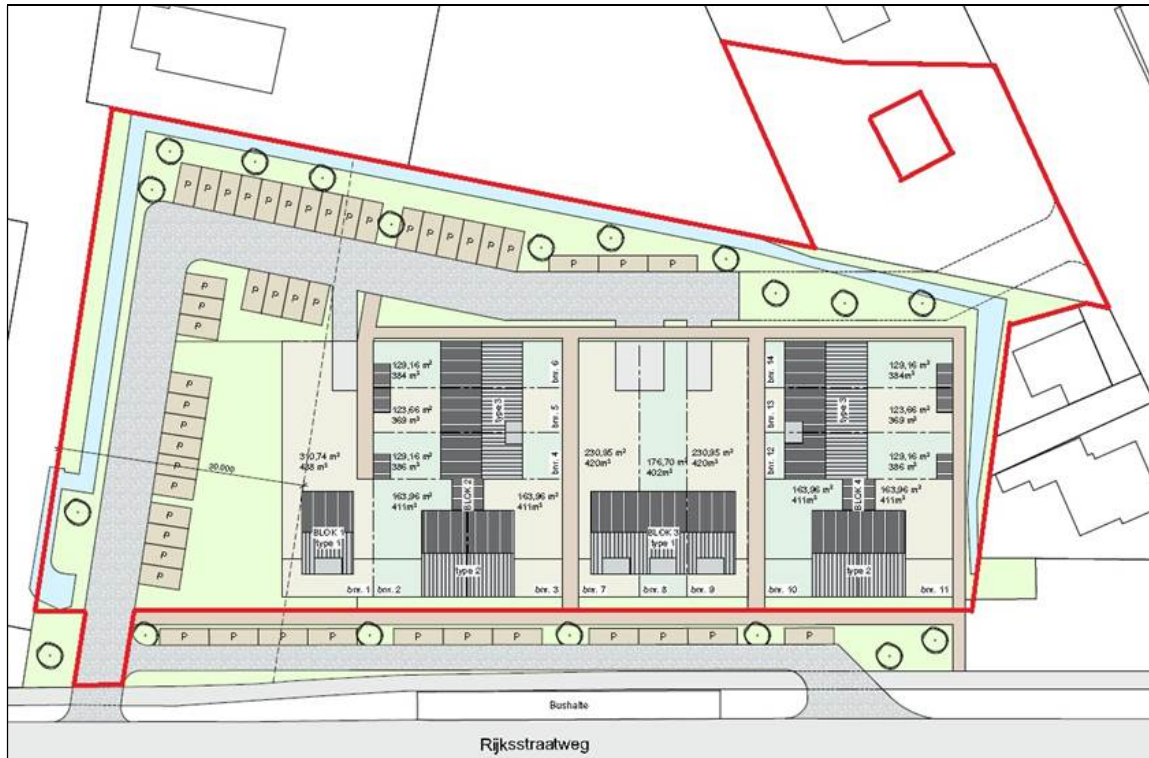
P P P P P P P P P P
P P P P P P
P P P
P P P P
P P P
P P P P P P P P P
20,000
129,16 m²
384 m²
123,66 m²
369 m²
129,16 m²
386 m²
bnr. 6
bnr. 5
bnr. 4
type 3
310,74 m²
438 m²
163,96 m²
411m²
163,96 m²
411m²
BLOK 2
BLOK 1
type 1
type 2
bnr. 1
bnr. 2
bnr. 3
230,95 m²
420m²
176,70 m²
402m²
230,95 m²
420m²
BLOK 3
type 1
bnr. 7
bnr. 8
bnr. 9
bnr. 14
bnr. 13
bnr. 12
type 3
129,16 m²
384m²
123,66 m²
369 m²
129,16 m²
386 m²
163,96 m²
411m²
163,96 m²
411m²
BLOK 4
type 2
bnr. 10
bnr. 11
P P P P P P P P P P P P P
Bushalte
Rijksstraatweg